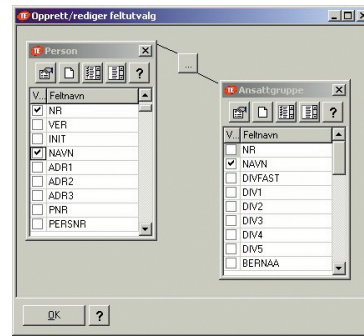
Opprett/rediger feltutvalg

Person

?

| V.. | Feltnavn |
|---|---|
| ☑ | NR |
| ☐ | VER |
| ☐ | INIT |
| ☑ | NAVN |
| ☐ | ADR1 |
| ☐ | ADR2 |
| ☐ | ADR3 |
| ☐ | PNR |
| ☐ | PERSNR |

...

Ansattgruppe

?

| V.. | Feltnavn |
|---|---|
| ☐ | NR |
| ☑ | NAVN |
| ☐ | DIVFAST |
| ☐ | DIV1 |
| ☐ | DIV2 |
| ☐ | DIV3 |
| ☐ | DIV4 |
| ☐ | DIV5 |
| ☐ | BERNAA |

OK

?